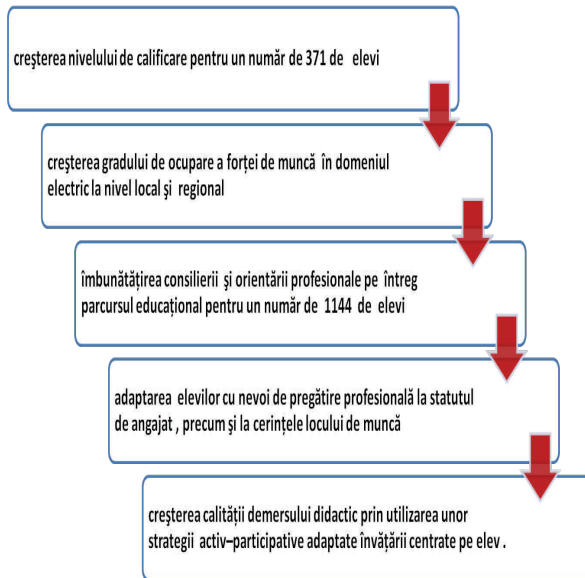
creşterea nivelului de calificare pentru un număr de 371 de elevi

creşterea gradului de ocupare a forţei de muncă în domeniul electric la nivel local şi regional

îmbunătăţirea consilierii şi orientării profesionale pe întreg parcursul educaţional pentru un număr de 1144 de elevi

adaptarea elevilor cu nevoi de pregătire profesională la statutul de angajat , precum şi la cerinţele locului de muncă

creşterea calităţii demersului didactic prin utilizarea unor strategii activ–participative adaptate învăţării centrate pe elev .